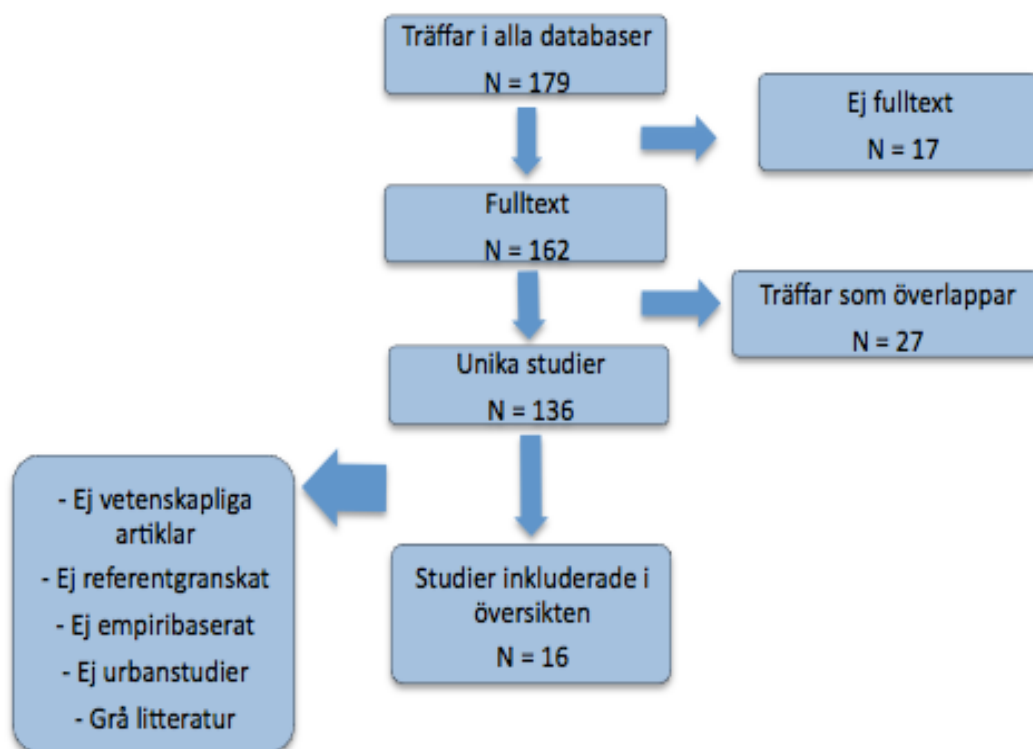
Träffar i alla databaser
N = 179

Ej fulltext
N = 17

Fulltext
N = 162

Träffar som överlappar
N = 27

Unika studier
N = 136

- Ej vetenskapliga artiklar
- Ej referentgranskat
- Ej empiribaserat
- Ej urbanstudier
- Grå litteratur

Studier inkluderade i översikten
N = 16